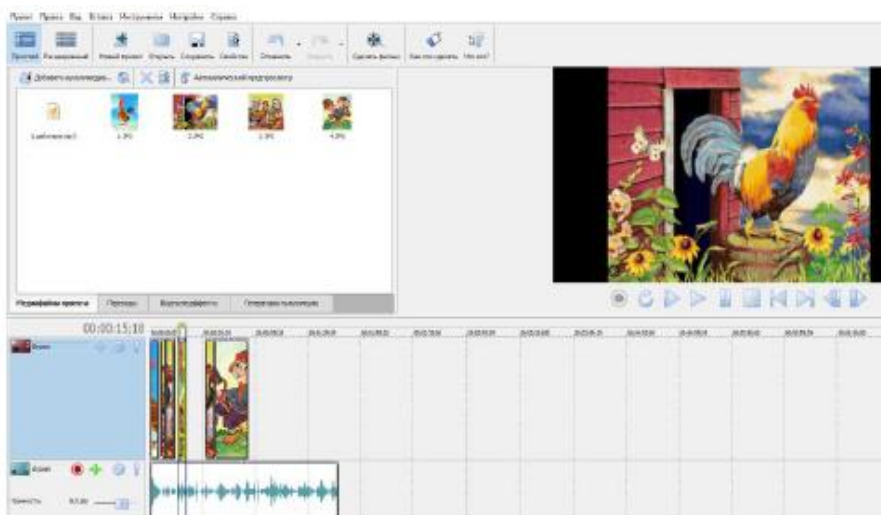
Проект Правка Вид Вставка Инструменты Настройки Справка

Простой Расширенный Новый проект Открыть Сохранить Свойства Отменить Вернуть Сделать фильм Как это сделать Что это?

Добавить мультимедиа... Автоматический предпросмотр

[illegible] 1.JPG 2.JPG 3.JPG 4.JPG

Медиафайлы проекта Переходы Видеоэффекты Генератор титров

00:00:15:10

Видео

Аудио

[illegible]